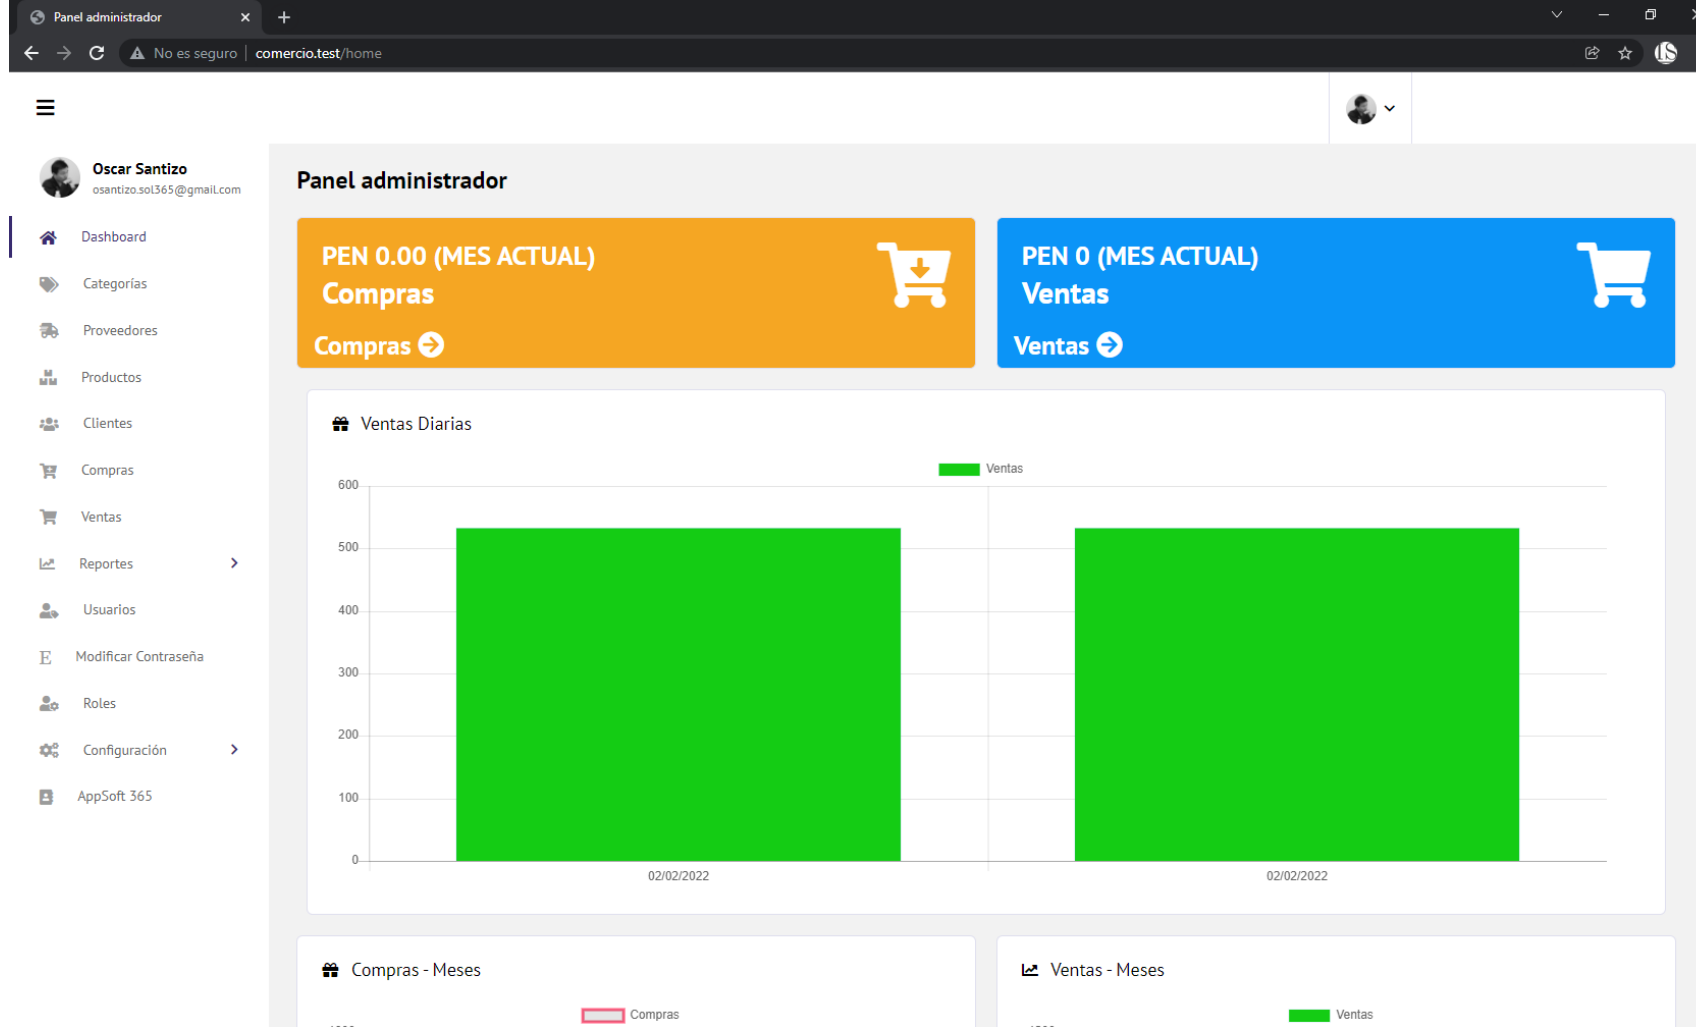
Panel administrador
No es seguro | comercio.test/home

Oscar Santizo
osantizo.sol365@gmail.com

Dashboard
Categorías
Proveedores
Productos
Clientes
Compras
Ventas
Reportes
Usuarios
Modificar Contraseña
Roles
Configuración
AppSoft 365

Panel administrador

PEN 0.00 (MES ACTUAL)
Compras
Compras

PEN 0 (MES ACTUAL)
Ventas
Ventas

Ventas Diarias

Ventas

600
500
400
300
200
100
0

02/02/2022
02/02/2022

Compras - Meses
Compras

Ventas - Meses
Ventas